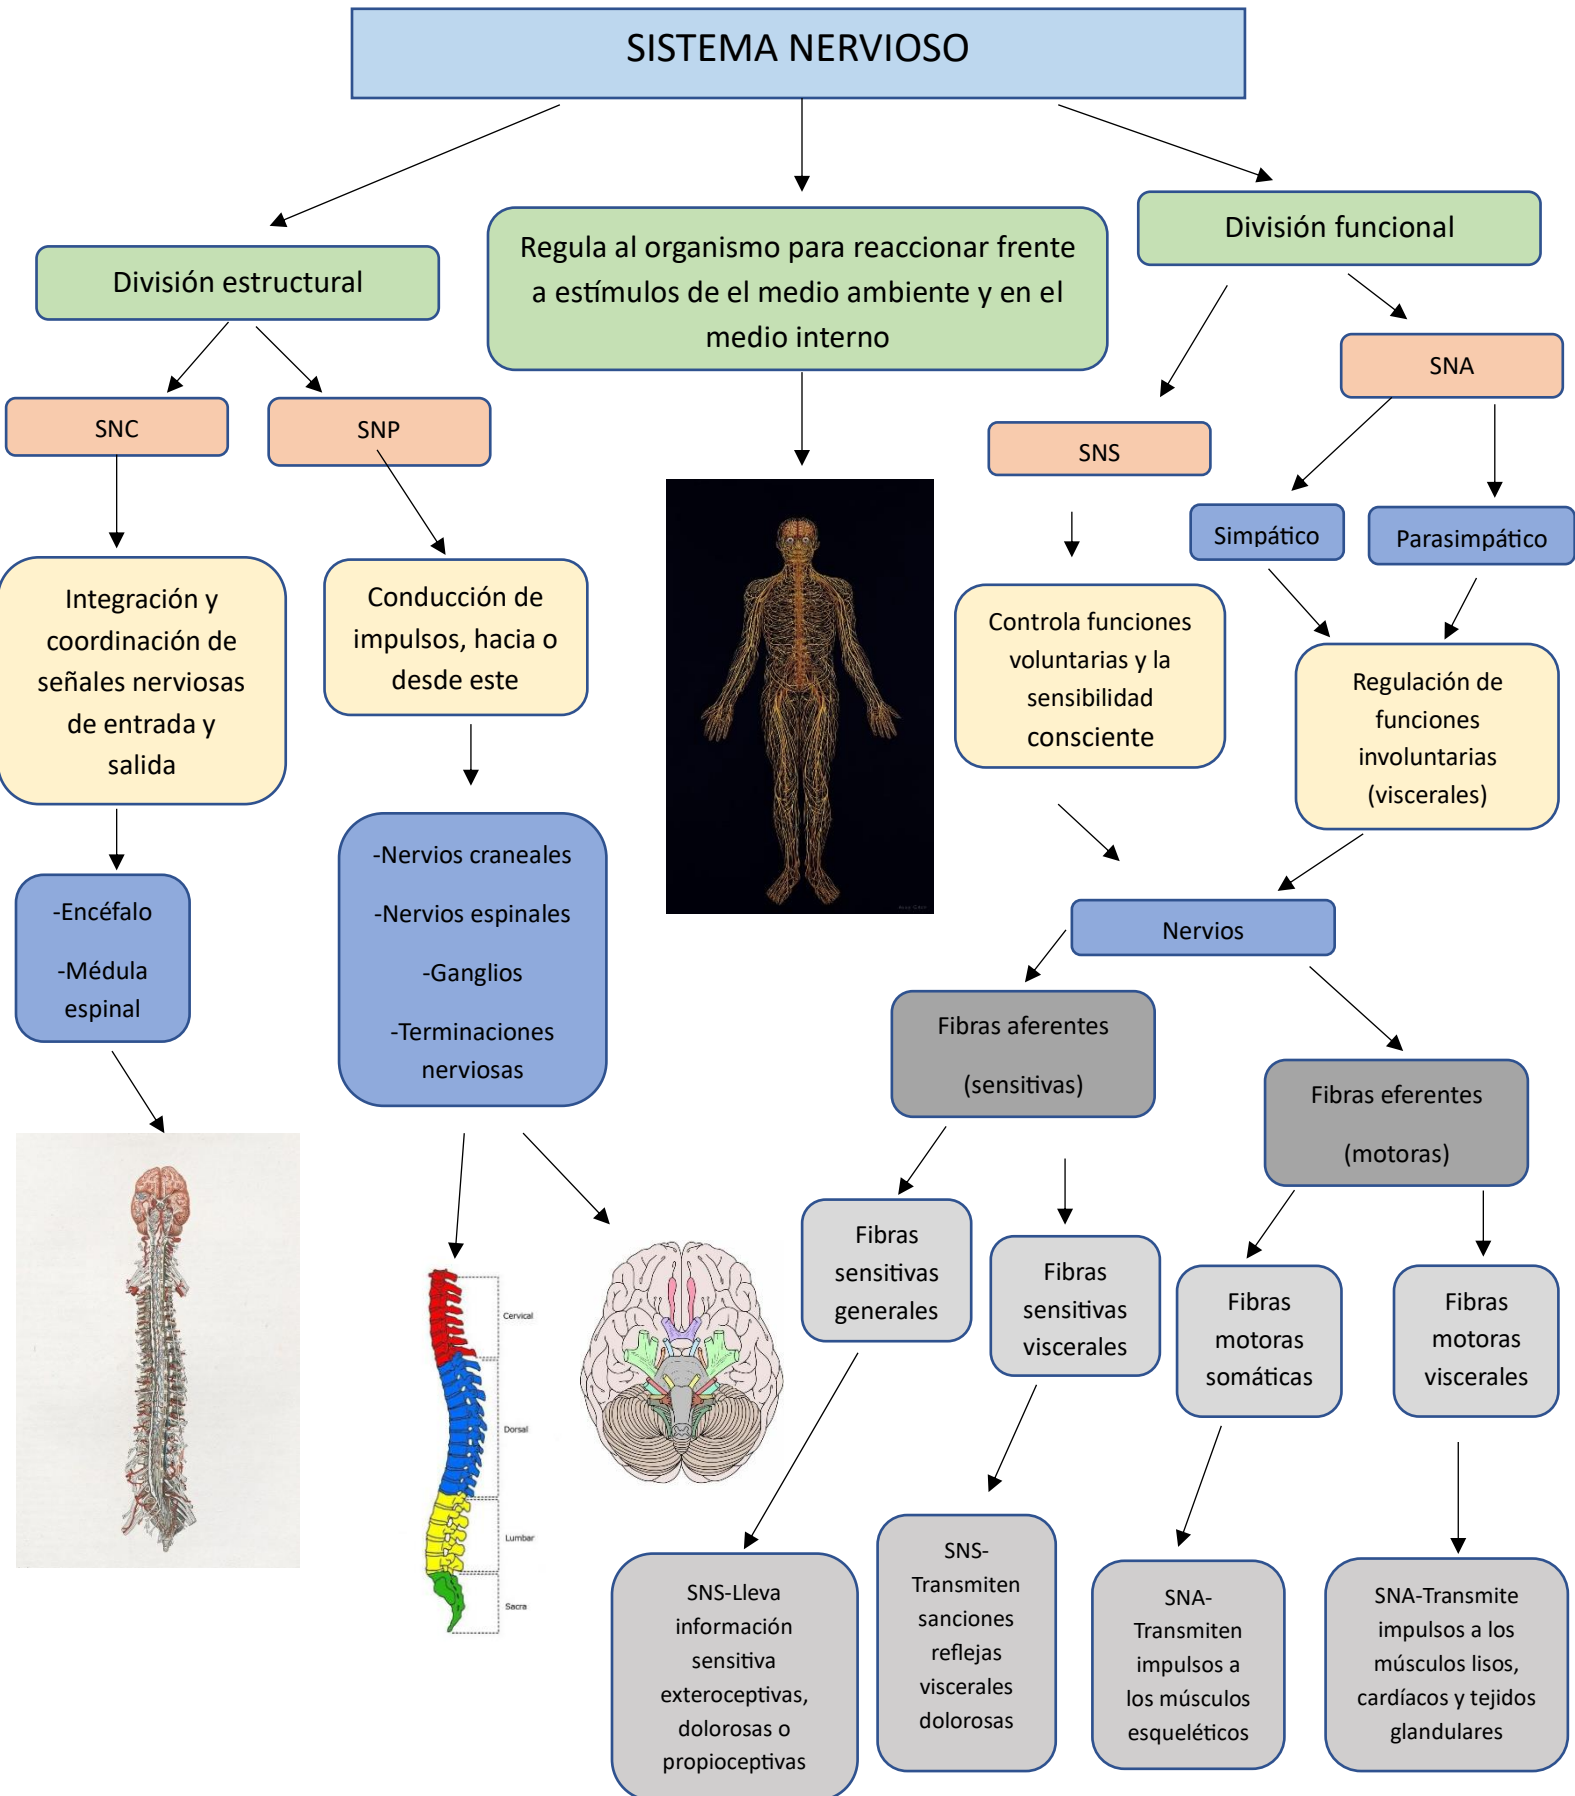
SISTEMA NERVIOSO

División estructural

Regula al organismo para reaccionar frente a estímulos de el medio ambiente y en el medio interno

División funcional

SNC

SNP

SNA

SNS

Simpático

Parasimpático

Integración y coordinación de señales nerviosas de entrada y salida

Conducción de impulsos, hacia o desde este

Controla funciones voluntarias y la sensibilidad consciente

Regulación de funciones involuntarias (viscerales)

-Encéfalo

-Médula espinal

-Nervios craneales

-Nervios espinales

-Ganglios

-Terminaciones nerviosas

Nervios

Fibras aferentes

(sensitivas)

Fibras eferentes

(motoras)

Cervical

Dorsal

Lumbar

Sacra

Fibras sensitivas generales

Fibras sensitivas viscerales

Fibras motoras somáticas

Fibras motoras viscerales

SNS-Lleva información sensitiva exteroceptivas, dolorosas o propioceptivas

SNS-Transmiten sanciones reflejas viscerales dolorosas

SNA-Transmiten impulsos a los músculos esqueléticos

SNA-Transmite impulsos a los músculos lisos, cardíacos y tejidos glandulares